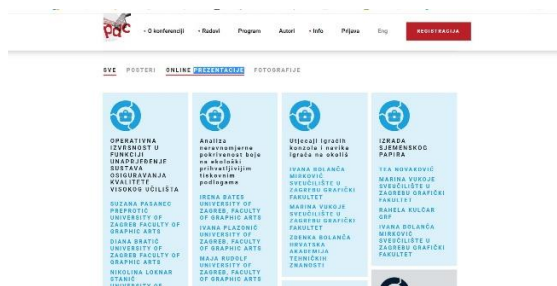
pdc

• O konferenciji • Radovi Program Autori • Info Prijava Eng REGISTRACIJA

SVE POSTERI ONLINE PREZENTACIJE FOTOGRAFIJE

OPERATIVNA IZVRSNOST U FUNKCIJI UNAPREĐENJE SUSTAVA OSIGURAVANJA KVALITETE VISOKOG UČILIŠTA

SUZANA PASANEC PREPROTIC UNIVERSITY OF ZAGREB FACULTY OF GRAPHIC ARTS

DIANA BRATIĆ UNIVERSITY OF ZAGREB FACULTY OF GRAPHIC ARTS

NIKOLINA LOKNAR STANIĆ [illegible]

Analiza neravnomjerne pokrivenosti boje na ekološki prihvatljivijim tiskovnim podlogama

IRENA BATES UNIVERSITY OF ZAGREB, FACULTY OF GRAPHIC ARTS

IVANA PLAZONIĆ UNIVERSITY OF ZAGREB, FACULTY OF GRAPHIC ARTS

MAJA RUDOLF UNIVERSITY OF ZAGREB, FACULTY OF GRAPHIC ARTS

Utjecaj igraćih konzola i navika igrača na okoliš

IVANA BOLANČA MIRKOVIĆ SVEUČILIŠTE U ZAGREBU GRAFIČKI FAKULTET

MARINA VUKOJE SVEUČILIŠTE U ZAGREBU GRAFIČKI FAKULTET

ZDENKA BOLANČA HRVATSKA AKADEMIJA TEHNIČKIH ZNANOSTI

IZRADA SJEMENSKOG PAPIRA

TEA NOVAKOVIĆ

MARINA VUKOJE SVEUČILIŠTE U ZAGREBU GRAFIČKI FAKULTET

RAHELA KULČAR GRF

IVANA BOLANČA MIRKOVIĆ SVEUČILIŠTE U ZAGREBU GRAFIČKI FAKULTET